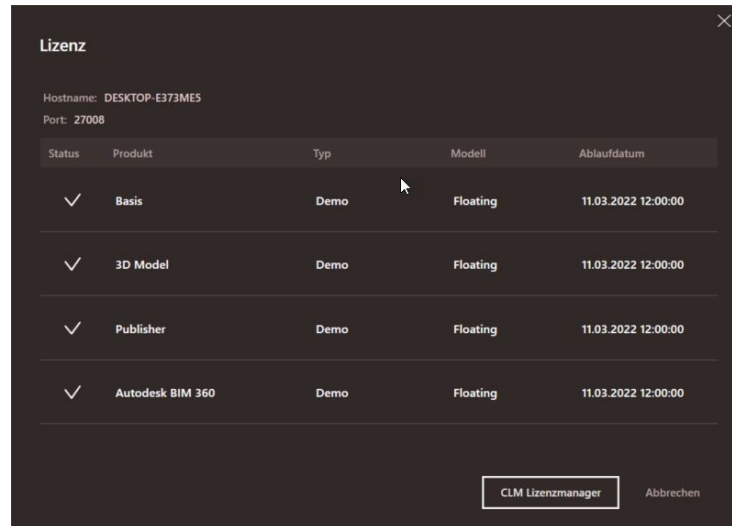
Lizenz

Hostname: DESKTOP-E373ME5
Port: 27008

| Status | Produkt | Typ | Modell | Ablaufdatum |
|---|---|---|---|---|
| ✓ | Basis | Demo | Floating | 11.03.2022 12:00:00 |
| ✓ | 3D Model | Demo | Floating | 11.03.2022 12:00:00 |
| ✓ | Publisher | Demo | Floating | 11.03.2022 12:00:00 |
| ✓ | Autodesk BIM 360 | Demo | Floating | 11.03.2022 12:00:00 |

CLM Lizenzmanager

Abbrechen